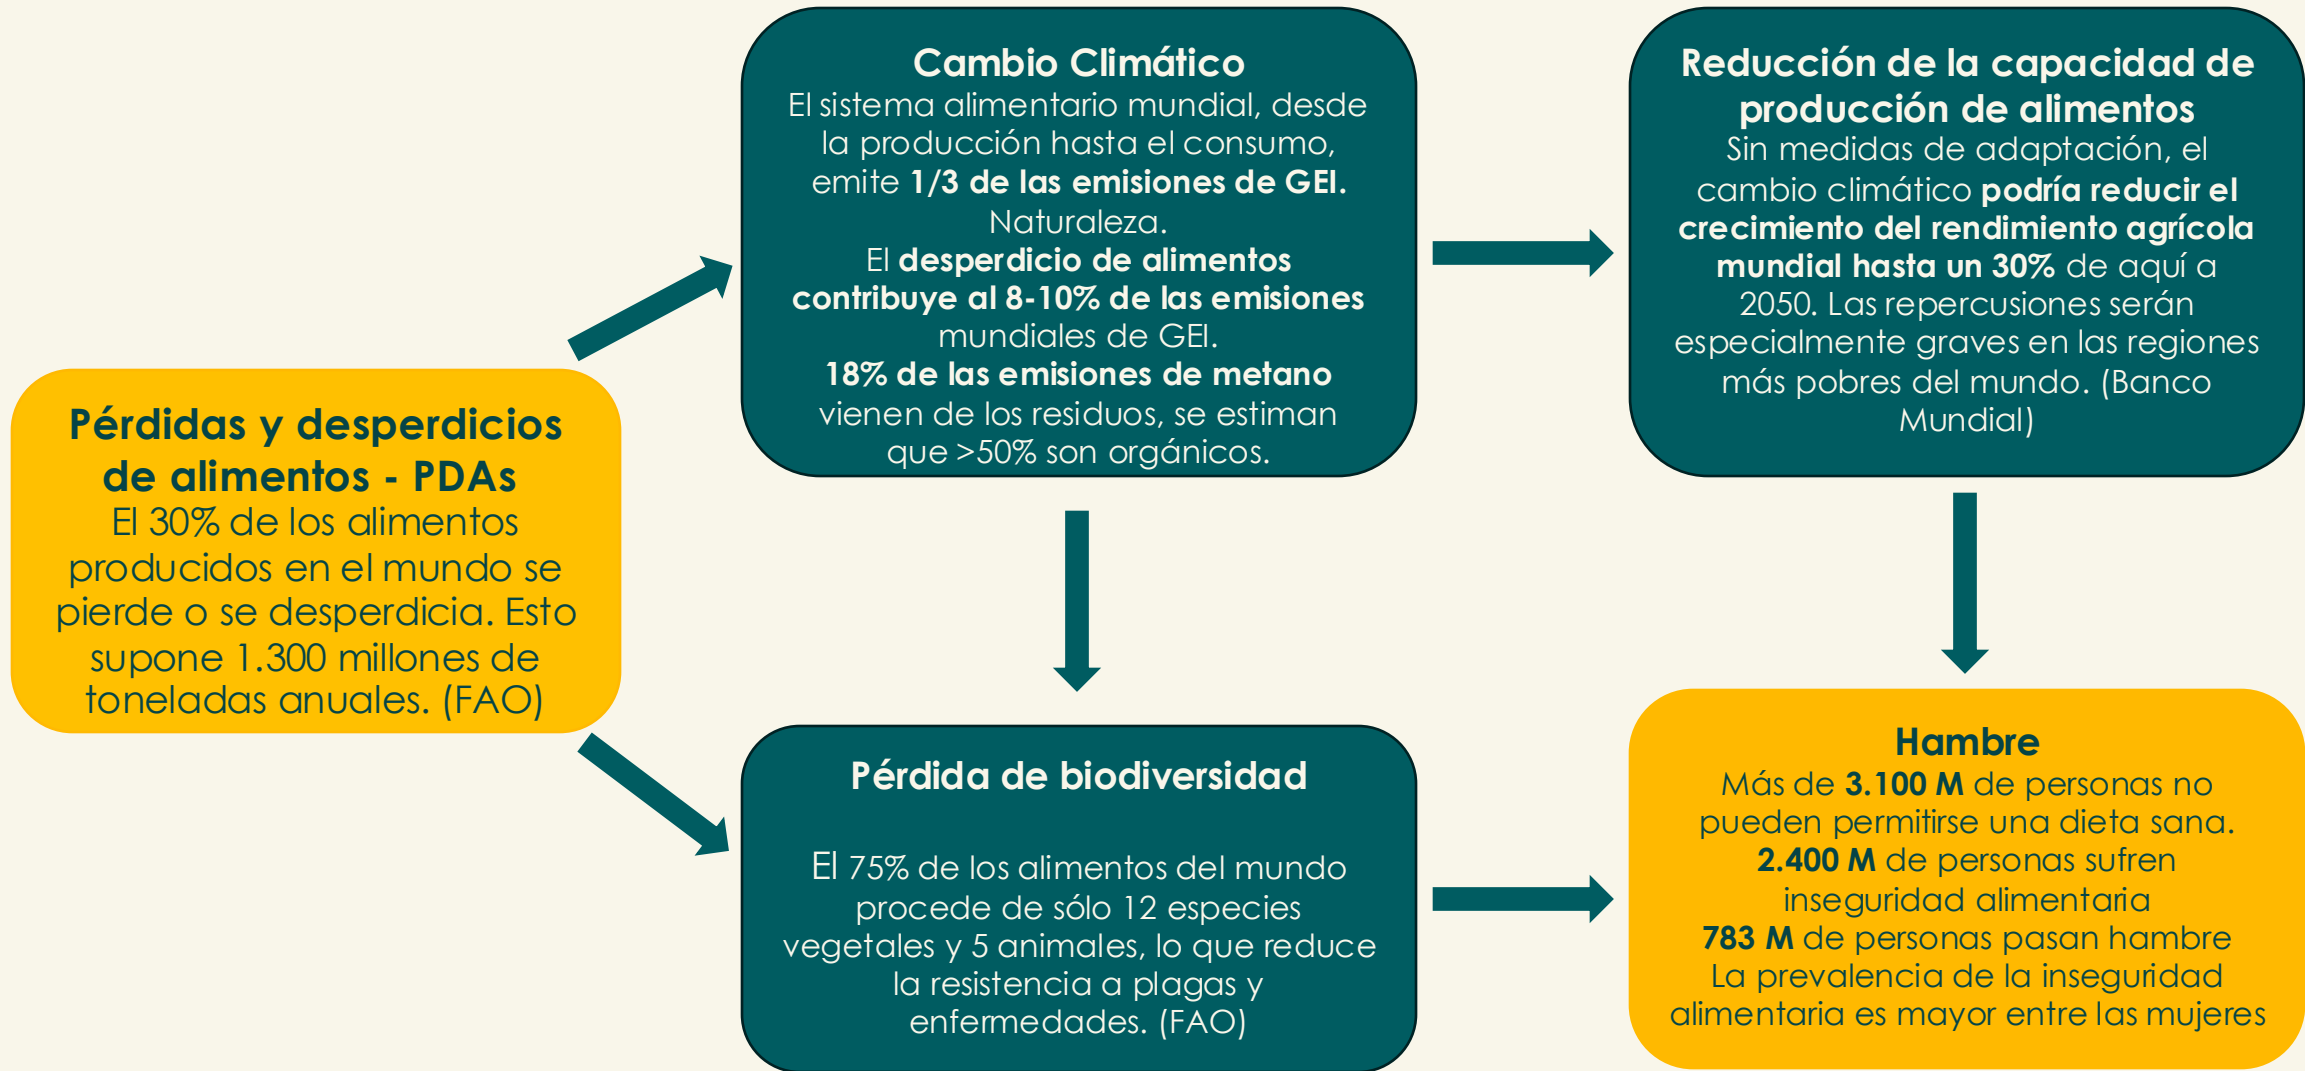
Pérdidas y desperdicios de alimentos - PDAs
El 30% de los alimentos producidos en el mundo se pierde o se desperdicia. Esto supone 1.300 millones de toneladas anuales. (FAO)

Cambio Climático
El sistema alimentario mundial, desde la producción hasta el consumo, emite 1/3 de las emisiones de GEI. Naturaleza.
El desperdicio de alimentos contribuye al 8-10% de las emisiones mundiales de GEI.
18% de las emisiones de metano vienen de los residuos, se estiman que >50% son orgánicos.

Reducción de la capacidad de producción de alimentos
Sin medidas de adaptación, el cambio climático podría reducir el crecimiento del rendimiento agrícola mundial hasta un 30% de aquí a 2050. Las repercusiones serán especialmente graves en las regiones más pobres del mundo. (Banco Mundial)

Pérdida de biodiversidad

El 75% de los alimentos del mundo procede de sólo 12 especies vegetales y 5 animales, lo que reduce la resistencia a plagas y enfermedades. (FAO)

Hambre
Más de 3.100 M de personas no pueden permitirse una dieta sana.
2.400 M de personas sufren inseguridad alimentaria
783 M de personas pasan hambre
La prevalencia de la inseguridad alimentaria es mayor entre las mujeres